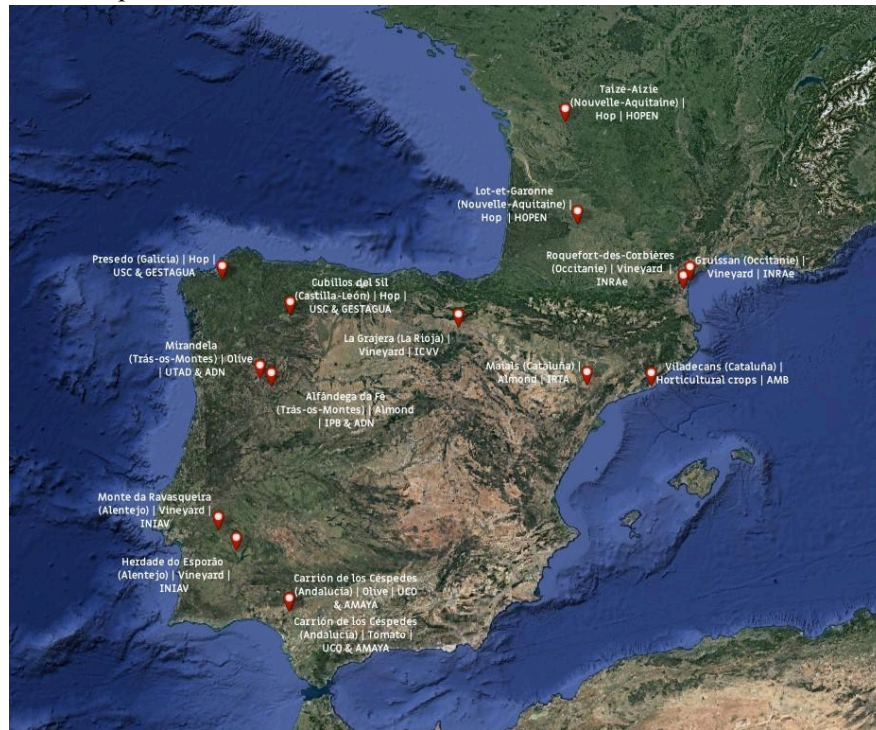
Taizé-Aizie (Nouvelle-Aquitaine) | Hop | HOPEN

Lot-et-Garonne (Nouvelle-Aquitaine) | Hop | HOPEN

Presedo (Galicia) | Hop | USC & GESTAGUA

Roquefort-des-Corbières (Occitanie) | Vineyard | INRAe

Gruissan (Occitanie) | Vineyard | INRAe

Cubillos del Sil (Castilla-León) | Hop | USC & GESTAGUA

La Grajera (La Rioja) | Vineyard | ICVV

Mirandela (Trás-os-Montes) | Olive | UTAD & ADN

Maials (Cataluña) | Almond | IRTA

Viladecans (Cataluña) | Horticultural crops | AMB

Alfândega da Fé (Trás-os-Montes) | Almond | IPB & ADN

Monte da Ravasqueira (Alentejo) | Vineyard | INIAV

Herdade do Esporão (Alentejo) | Vineyard | INIAV

Carrión de los Céspedes (Andalucía) | Olive | UCO & AMAYA

Carrión de los Céspedes (Andalucía) | Tomato | UCO & AMAYA